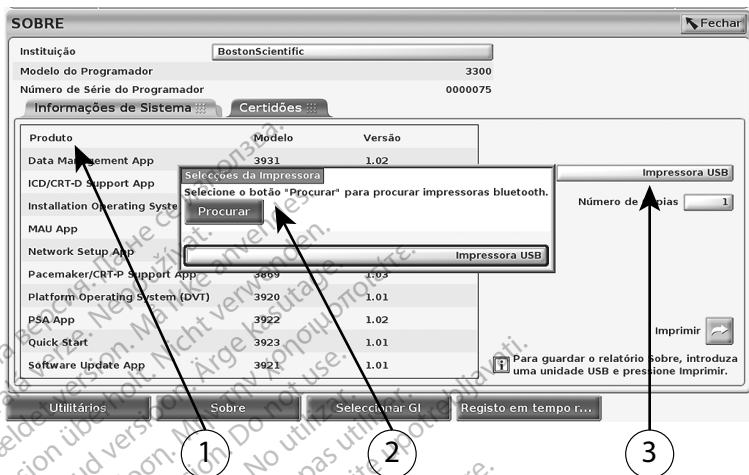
SOBRE

Fechar

| Instituição | BostonScientific |
|---|---|
| Modelo do Programador | 3300 |
| Número de Série do Programador | 0000075 |

Informações de Sistema

Certidões

| Produto | Modelo | Versão |
|---|---|---|
| Data Ma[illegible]ement App | 3931 | 1.02 |
| ICD/CRT-D Support App | | |
| Installation Operating Syste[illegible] | | |
| MAU App | | |
| Network Setup App | | |
| Pacemaker/CRT-P Support App | 3869 | 1.03 |
| Platform Operating System (DVT) | 3920 | 1.01 |
| PSA App | 3922 | 1.02 |
| Quick Start | 3923 | 1.01 |
| Software Update App | 3921 | 1.01 |

Selecções da Impressora

Selecione o botão "Procurar" para procurar impressoras bluetooth.

Procurar

Impressora USB

Impressora USB

Número de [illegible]pias 1

Imprimir

Para guardar o relatório Sobre, introduza uma unidade USB e pressione Imprimir.

Utilitários

Sobre

Seleccionar GI

Registo em tempo r...

1

2

3